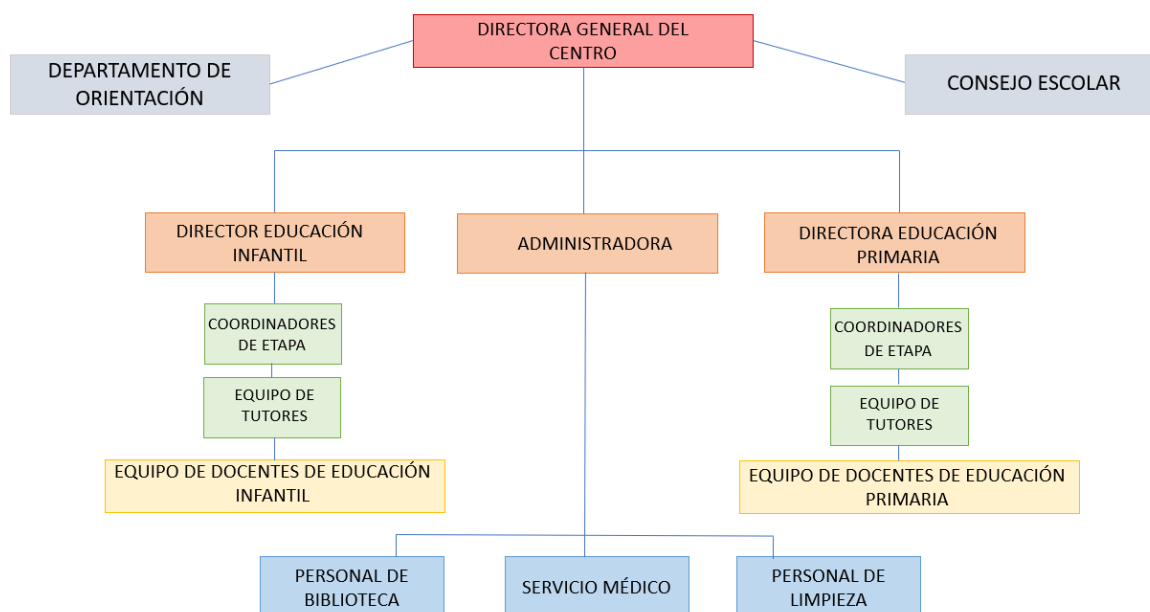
DIRECTORA GENERAL DEL CENTRO

DEPARTAMENTO DE ORIENTACIÓN

CONSEJO ESCOLAR

DIRECTOR EDUCACIÓN INFANTIL

ADMINISTRADORA

DIRECTORA EDUCACIÓN PRIMARIA

COORDINADORES DE ETAPA

EQUIPO DE TUTORES

EQUIPO DE DOCENTES DE EDUCACIÓN INFANTIL

COORDINADORES DE ETAPA

EQUIPO DE TUTORES

EQUIPO DE DOCENTES DE EDUCACIÓN PRIMARIA

PERSONAL DE BIBLIOTECA

SERVICIO MÉDICO

PERSONAL DE LIMPIEZA